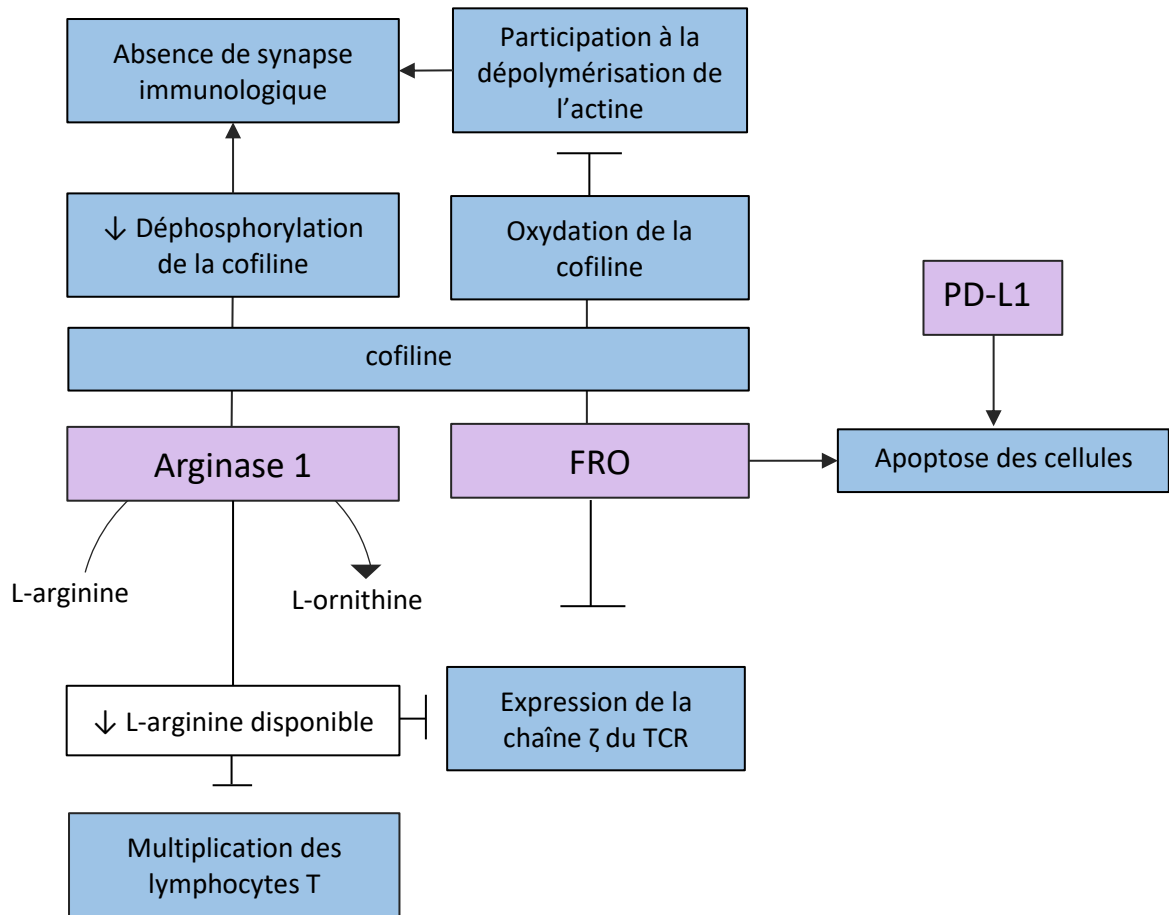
Absence de synapse immunologique

Participation à la dépolymérisation de l'actine

↓ Déphosphorylation de la cofiline

Oxydation de la cofiline

PD-L1

cofiline

Arginase 1

FRO

Apoptose des cellules

L-arginine

L-ornithine

↓ L-arginine disponible

Expression de la chaîne ζ du TCR

Multiplication des lymphocytes T